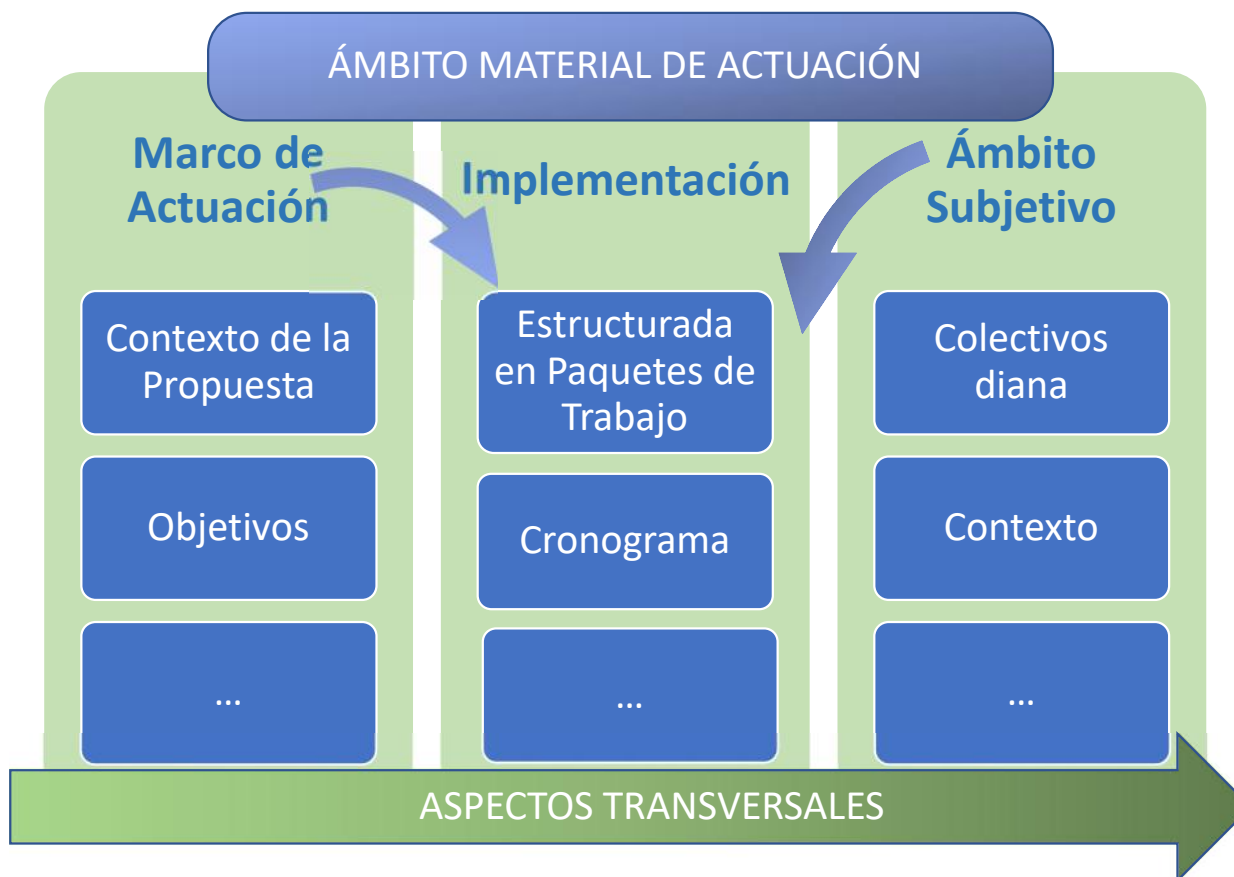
ÁMBITO MATERIAL DE ACTUACIÓN

Marco de Actuación

Contexto de la Propuesta

Objetivos

...

Implementación

Estructurada en Paquetes de Trabajo

Cronograma

...

Ámbito Subjetivo

Colectivos diana

Contexto

...

ASPECTOS TRANSVERSALES